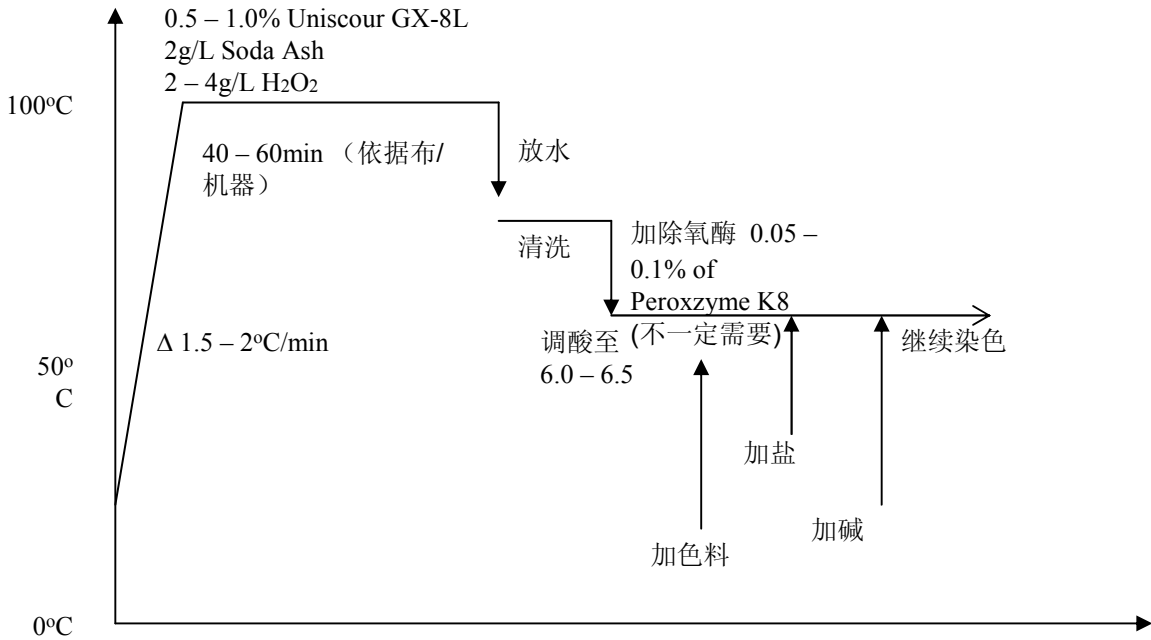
0.5 – 1.0% Uniscour GX-8L
2g/L Soda Ash
2 – 4g/L $H_2O_2$

$100^oC$

40 – 60min （依据布/机器）

放水

清洗

加除氧酶 0.05 – 0.1% of Peroxzyme K8

调酸至 6.0 – 6.5

(不一定需要)

$\Delta$ 1.5 – $2^oC$/min

继续染色

$50^o$ C

加盐

加碱

加色料

$0^oC$